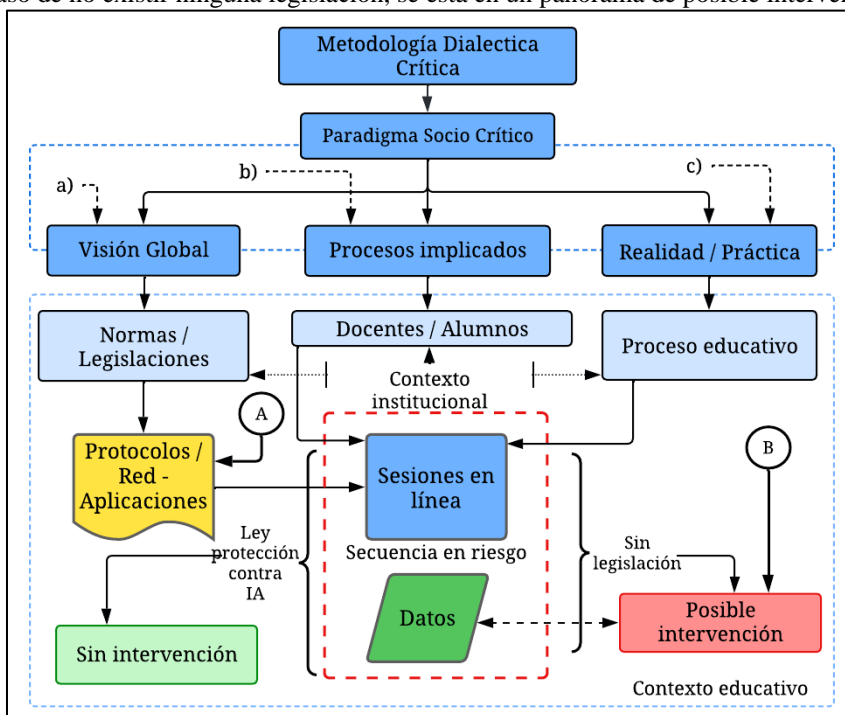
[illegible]aso de no existir ninguna legislación, se está en un panorama de posible interven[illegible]

Metodología Dialectica Crítica

Paradigma Socio Crítico

a)

b)

c)

Visión Global

Procesos implicados

Realidad / Práctica

Normas / Legislaciones

Docentes / Alumnos

Proceso educativo

Contexto institucional

A

Protocolos / Red - Aplicaciones

Sesiones en línea

B

Ley protección contra IA

Secuencia en riesgo

Sin legislación

Datos

Posible intervención

Sin intervención

Contexto educativo